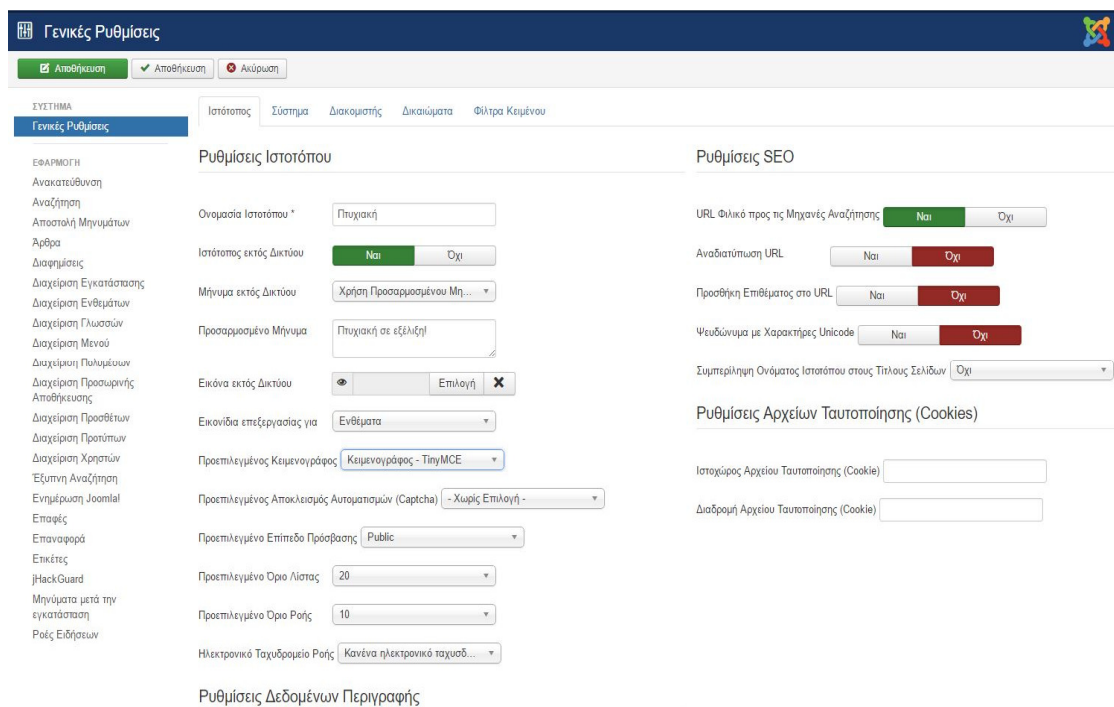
Γενικές Ρυθμίσεις

Αποθήκευση | Αποθήκευση | Ακύρωση

ΣΥΣΤΗΜΑ
Γενικές Ρυθμίσεις

ΕΦΑΡΜΟΓΗ
Ανακατεύθυνση
Αναζήτηση
Αποστολή Μηνυμάτων
Άρθρα
Διαφημίσεις
Διαχείριση Εγκατάστασης
Διαχείριση Ενθεμάτων
Διαχείριση Γλωσσών
Διαχείριση Μενού
Διαχείριση Πολυμέσων
Διαχείριση Προσωρινής Αποθήκευσης
Διαχείριση Προσθέτων
Διαχείριση Προτύπων
Διαχείριση Χρηστών
Έξυπνη Αναζήτηση
Ενημέρωση Joomla!
Επαφές
Επαναφορά
Ετικέτες
jHackGuard
Μηνύματα μετά την εγκατάσταση
Ροές Ειδήσεων

Ιστότοπος | Σύστημα | Διακομιστής | Δικαιώματα | Φίλτρα Κειμένου

Ρυθμίσεις Ιστοτόπου

Ονομασία Ιστοτόπου * Πτυχιακή
Ιστότοπος εκτός Δικτύου Ναι Όχι
Μήνυμα εκτός Δικτύου Χρήση Προσαρμοσμένου Μη...
Προσαρμοσμένο Μήνυμα Πτυχιακή σε εξέλιξη!
Εικόνα εκτός Δικτύου Επιλογή
Εικονίδια επεξεργασίας για Ενθέματα
Προεπιλεγμένος Κειμενογράφος Κειμενογράφος - TinyMCE
Προεπιλεγμένος Αποκλεισμός Αυτοματισμών (Captcha) - Χωρίς Επιλογή -
Προεπιλεγμένο Επίπεδο Πρόσβασης Public
Προεπιλεγμένο Όριο Λίστας 20
Προεπιλεγμένο Όριο Ροής 10
Ηλεκτρονικό Ταχυδρομείο Ροής Κανένα ηλεκτρονικό ταχυδ...

Ρυθμίσεις Δεδομένων Περιγραφής

Ρυθμίσεις SEO

URL Φιλικό προς τις Μηχανές Αναζήτησης Ναι Όχι
Αναδιατύπωση URL Ναι Όχι
Προσθήκη Επιθέματος στο URL Ναι Όχι
Ψευδώνυμα με Χαρακτήρες Unicode Ναι Όχι
Συμπερίληψη Ονόματος Ιστοτόπου στους Τίτλους Σελίδων Όχι

Ρυθμίσεις Αρχείων Ταυτοποίησης (Cookies)

Ιστοχώρος Αρχείου Ταυτοποίησης (Cookie)
Διαδρομή Αρχείου Ταυτοποίησης (Cookie)